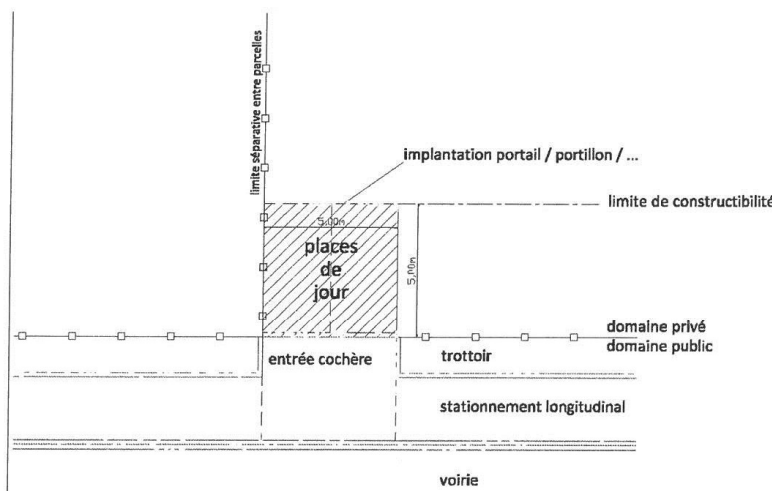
limite séparative entre parcelles

implantation portail / portillon / ...

limite de constructibilité

5,00m

places de jour

5,00m

domaine privé
domaine public

entrée cochère

trottoir

stationnement longitudinal

voirie